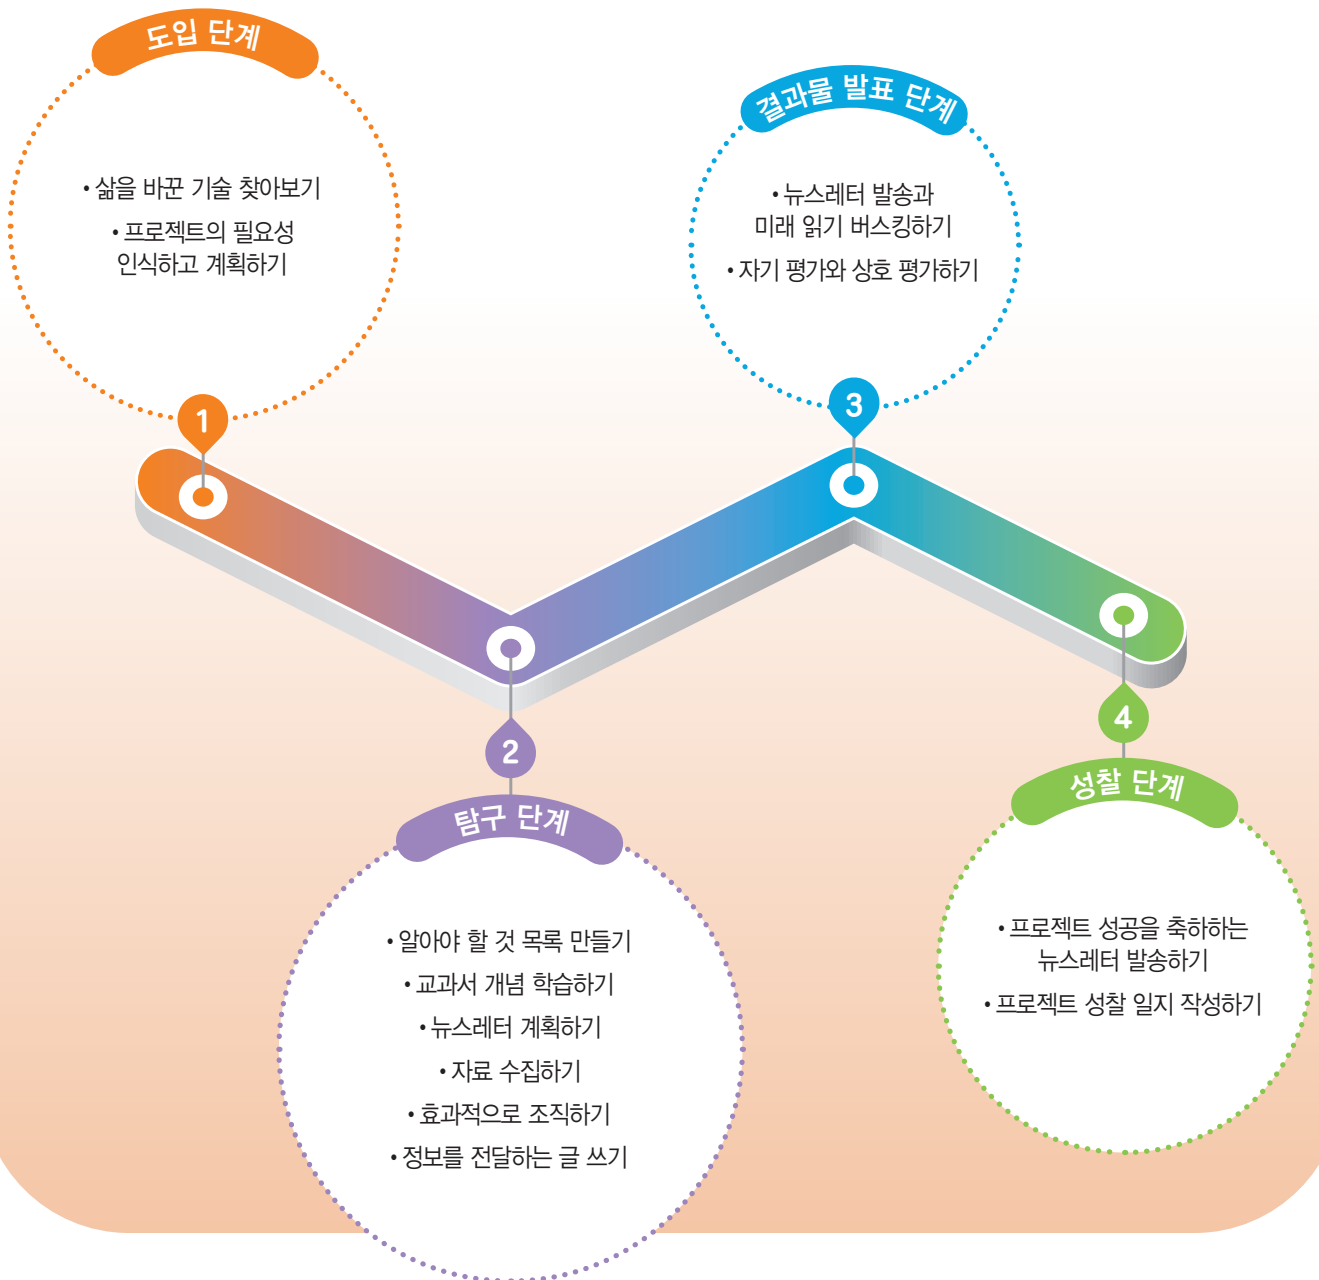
도입 단계

• 삶을 바꾼 기술 찾아보기
• 프로젝트의 필요성 인식하고 계획하기

1

결과물 발표 단계

• 뉴스레터 발송과 미래 읽기 버스킹하기
• 자기 평가와 상호 평가하기

3

2

탐구 단계

• 알아야 할 것 목록 만들기
• 교과서 개념 학습하기
• 뉴스레터 계획하기
• 자료 수집하기
• 효과적으로 조직하기
• 정보를 전달하는 글 쓰기

4

성찰 단계

• 프로젝트 성공을 축하하는 뉴스레터 발송하기
• 프로젝트 성찰 일지 작성하기